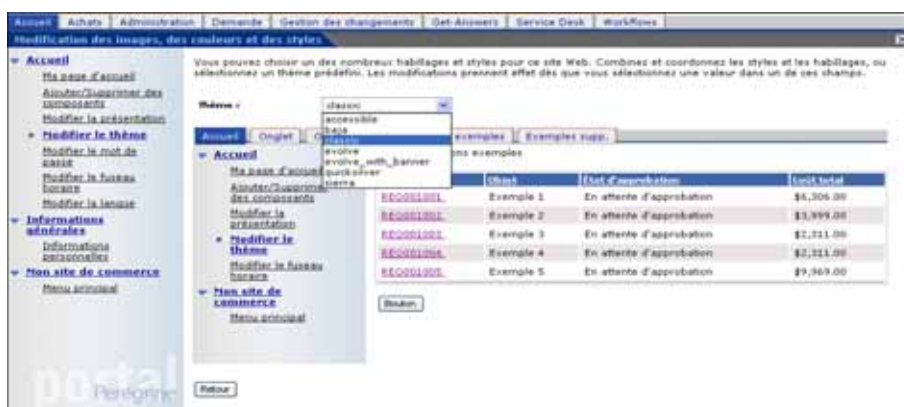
Accueil | Achats | Administration | Demande | Gestion des changements | Get-Answers | Service Desk | Workflows

Modification des images, des couleurs et des styles

Accueil
Ma page d'accueil
Ajouter/Supprimer des composants
Modifier la présentation
Modifier le thème
Modifier le mot de passe
Modifier le fuseau horaire
Modifier la langue
Informations générales
Informations personnelles
Mon site de commerce
Menu principal

Vous pouvez choisir un des nombreux habillages et styles pour ce site Web. Combinez et coordonnez les styles et les habillages, ou sélectionnez un thème prédéfini. Les modifications prennent effet dès que vous sélectionnez une valeur dans un de ces champs.

Thème : classic

accessible
baja
classic
evolve
evolve_with_banner
quicksilver
sierra

Accueil | Onglet | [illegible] | exemples | Exemples supp.

Accueil
Ma page d'accueil
Ajouter/Supprimer des composants
Modifier la présentation
Modifier le thème
Modifier le fuseau horaire
Mon site de commerce
Menu principal

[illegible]ons exemples

| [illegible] | Objet | État d'approbation | Coût total |
|---|---|---|---|
| REQ001001 | Exemple 1 | En attente d'approbation | $6,306.00 |
| REQ001002 | Exemple 2 | En attente d'approbation | $3,999.00 |
| REQ001003 | Exemple 3 | En attente d'approbation | $2,311.00 |
| REQ001004 | Exemple 4 | En attente d'approbation | $2,311.00 |
| REQ001005 | Exemple 5 | En attente d'approbation | $9,969.00 |

Bouton

Retour

postal
Peregrine